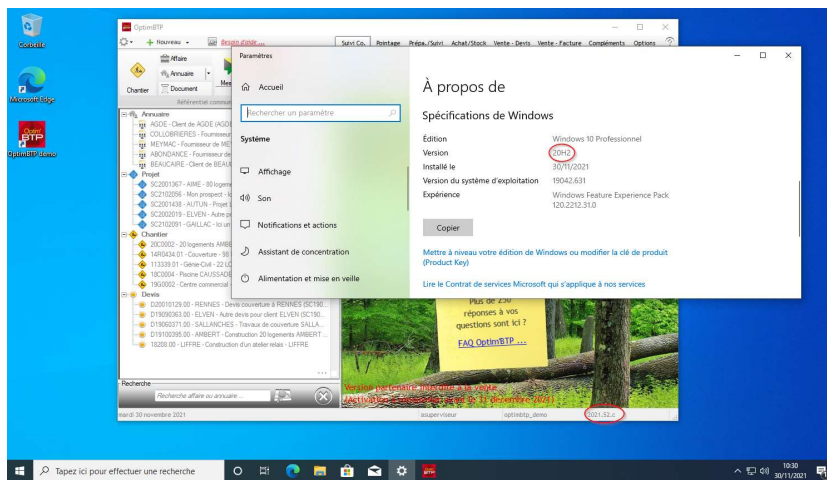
Corbeille
Microsoft Edge
OptimBTP Demo

OptimBTP
Nouveau
Besoin d'aide
Suivi Co. Pointage Prépa./Suivi Achat/Stock Vente - Devis Vente - Facture Compléments Options
Affaire
Annuaire
Document
Chantier
Référentiel commun
Annuaire
AGDE - Client de AGDE (AGDE
COLLOBRIERES - Fournisseur
MEYMAC - Fournisseur de ME
ABONDANCE - Fournisseur de
BEAUCAIRE - Client de BEAU
Projet
SC2001367 - AIME - 80 logem
SC2102056 - Mon prospect - l
SC2001438 - AUTUN - Projet
SC2002019 - ELVEN - Autre p
SC2102091 - GAILLAC - Ici un
Chantier
20C0002 - 20 logements AMBE
14R0434.01 - Couverture - 98
113339.01 - Genie-Civil - 22 L
18C0004 - Piscine CAUSSADE
19G0002 - Centre commercial
Devis
D20010129.00 - RENNES - Devis couverture à RENNES (SC190
D19090363.00 - ELVEN - Autre devis pour client ELVEN (SC190
D19060371.00 - SALLANCHES - Travaux de couverture SALLA
D19100395.00 - AMBERT - Construction 20 logements AMBERT
18200.00 - LIFFRE - Construction d'un atelier relais - LIFFRE
Recherche
Recherche affaire ou annuaire ...
mardi 30 novembre 2021
Plus de 250 réponses à vos questions sont ici ?
FAQ Optim'BTP ...
Version partenaire limitée à la vente (Activation temporaire jusqu'au 31 décembre 2021)
souperviseur
optimbtp_demo
2021.52.c

Paramètres
Accueil
Rechercher un paramètre
Système
Affichage
Son
Notifications et actions
Assistant de concentration
Alimentation et mise en veille

À propos de
Spécifications de Windows
| Édition | Windows 10 Professionnel |
|---|---|
| Version | 20H2 |
| Installé le | 30/11/2021 |
| Version du système d'exploitation | 19042.631 |
| Expérience | Windows Feature Experience Pack 120.2212.31.0 |
Copier
Mettre à niveau votre édition de Windows ou modifier la clé de produit (Product Key)
Lire le Contrat de services Microsoft qui s'applique à nos services

Tapez ici pour effectuer une recherche
10:30
30/11/2021